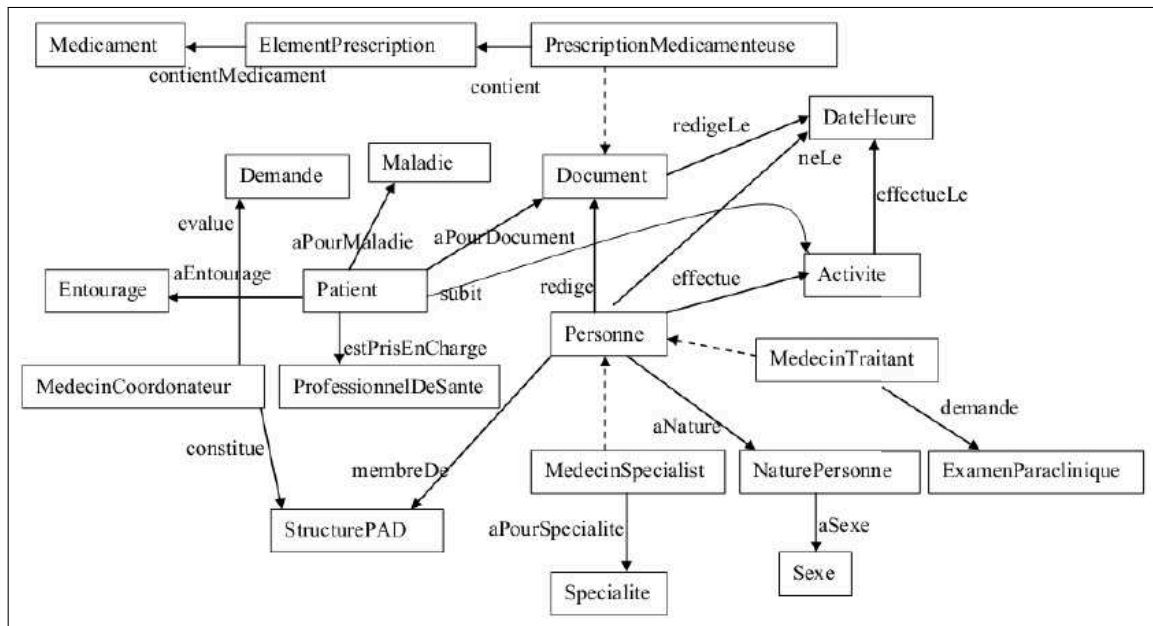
Medicament
ElementPrescription
PrescriptionMedicamenteuse
contientMedicament
contient
redigeLe
DateHeure
neLe
Demande
Maladie
Document
effectueLe
evalue
aPourMaladie
aPourDocument
aEntourage
Entourage
Patient
subit
redige
effectue
Activite
estPrisEnCharge
Personne
MedecinTraitant
MedecinCoordonateur
ProfessionnelDeSante
demande
constitue
aNature
membreDe
MedecinSpecialist
NaturePersonne
ExamenParaclinique
StructurePAD
aPourSpecialite
aSexe
Sexe
Specialite